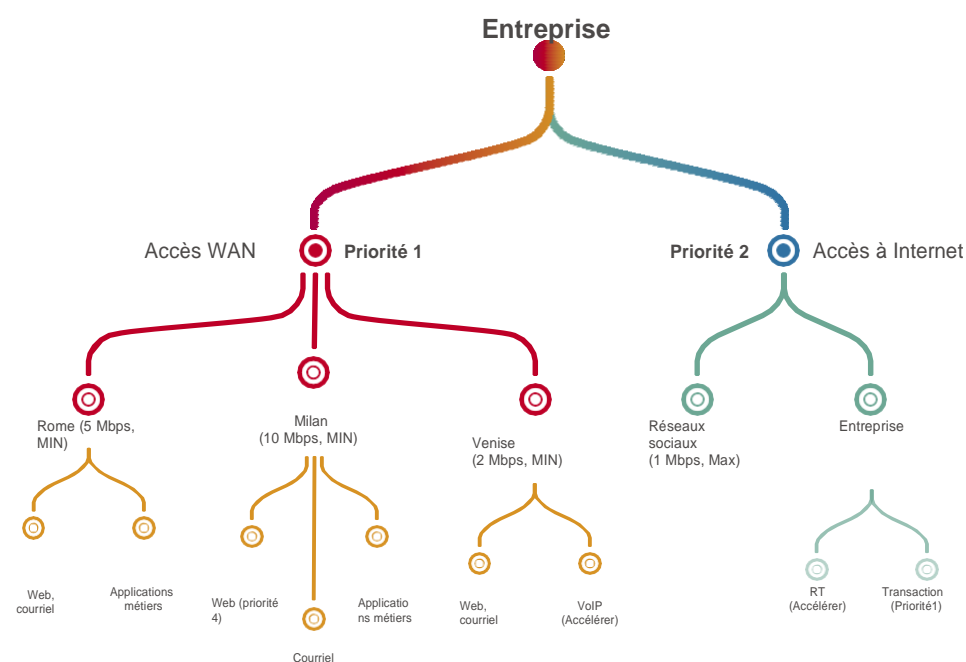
Entreprise

Accès WAN

Priorité 1

Priorité 2

Accès à Internet

Rome (5 Mbps, MIN)

Milan (10 Mbps, MIN)

Venise (2 Mbps, MIN)

Réseaux sociaux (1 Mbps, Max)

Entreprise

Web, courriel

Applications métiers

Web (priorité 4)

Courriel

Applicatio ns métiers

Web, courriel

VoIP (Accélérer)

RT (Accélérer)

Transaction (Priorité1)